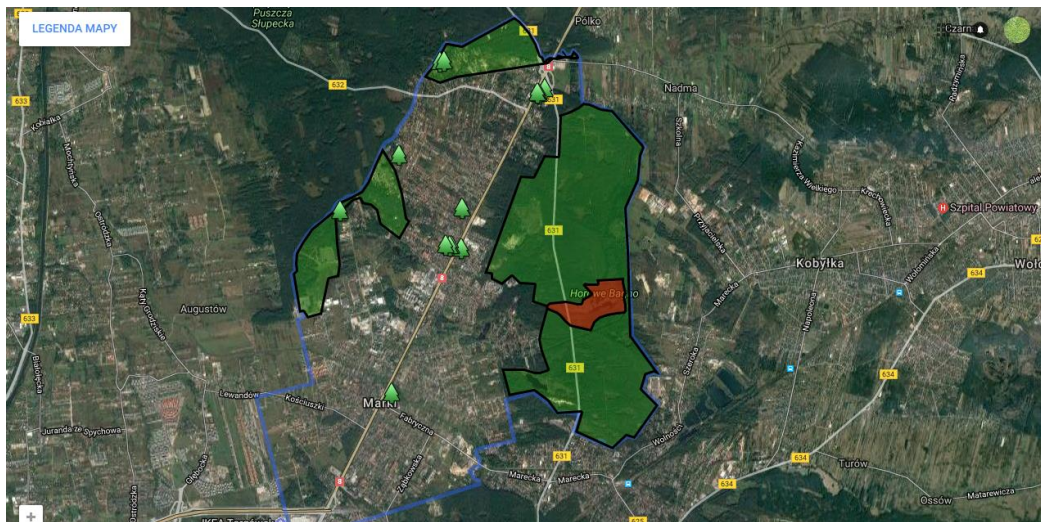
LEGENDA MAPY

Puszcza Słupecka

Półko

Czarn

633

632

631

Nadma

Kobiałka

Modlińska

Ostrołęcka

Kąty Grodziskie

Augustów

633

Białołęcka

Lewandów

Kościuszki

Marki

Fabryczna

Jurandа ze Spychowa

Głębocka

Ząbkowska

Horowe Bagno

631

631

631

Marecka

Marecka

Wołodź

Szczecińska

Przyjacielska

Kazimierza Wielkiego

Szpital Powiatowy

Kobyłka

Wołomińska

634

Wołomin

Napoleona

Marecka

634

634

634

Turów

Ossów

Matarewicza

IKEA Targówek

625

+